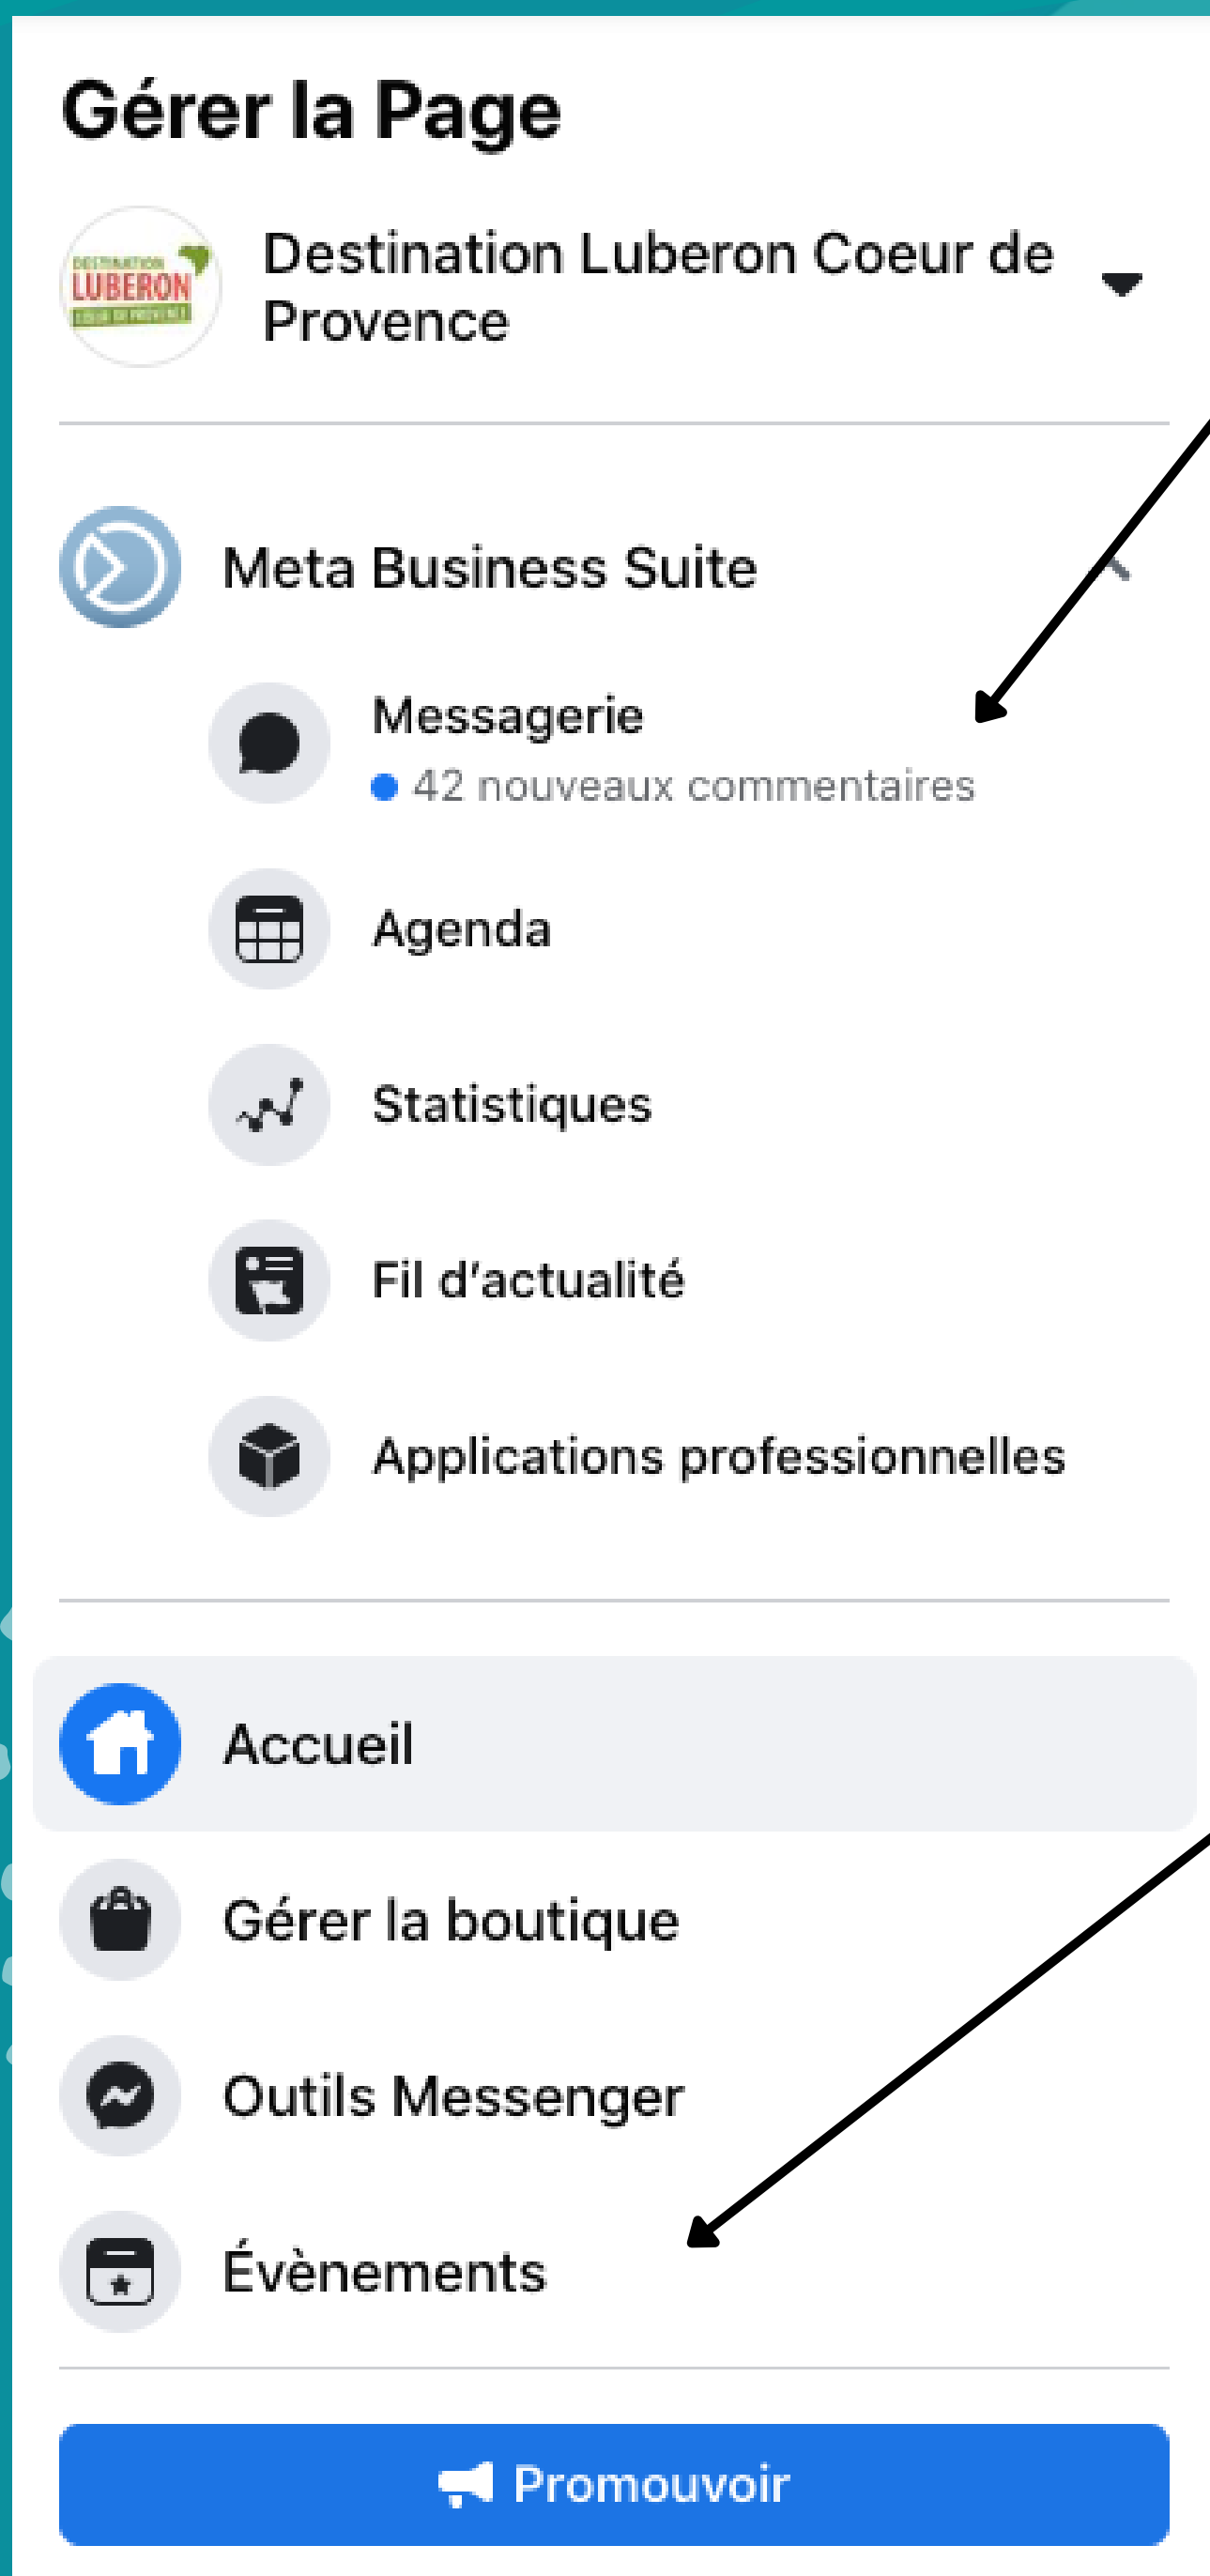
Gérer la Page

DESTINATION LUBERON COEUR DE PROVENCE

Destination Luberon Coeur de Provence

Meta Business Suite

Messagerie
42 nouveaux commentaires

Agenda

Statistiques

Fil d'actualité

Applications professionnelles

Accueil

Gérer la boutique

Outils Messenger

Évènements

Promouvoir